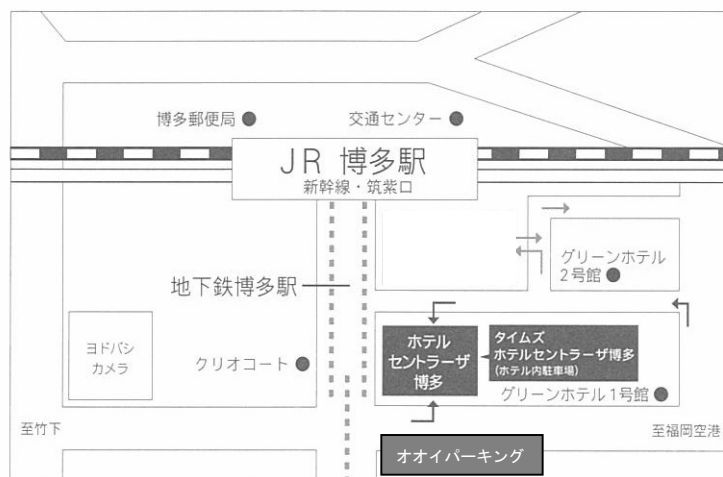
博多郵便局
交通センター
JR 博多駅
新幹線・筑紫口
グリーンホテル
2号館
地下鉄博多駅
ヨドバシ
カメラ
クリオコート
ホテル
セントラーザ
博多
タイムズ
ホテルセントラーザ博多
(ホテル内駐車場)
グリーンホテル1号館
至竹下
至福岡空港
オオイパーキング